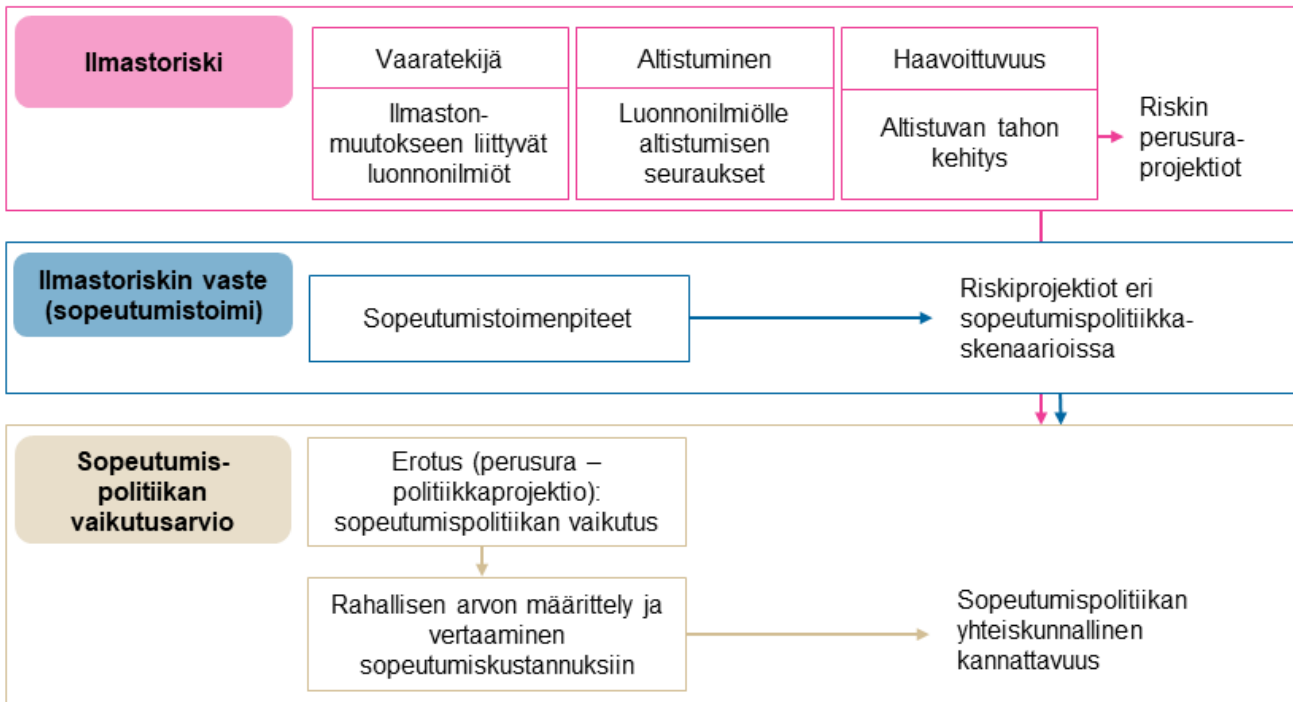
Ilmastoriski

Vaaratekijä

Ilmastonmuutokseen liittyvät luonnonilmiöt

Altistuminen

Luonnonilmiölle altistumisen seuraukset

Haavoittuvuus

Altistuvan tahon kehitys

Riskin perusuraprojektiot

Ilmastoriskin vaste (sopeutumistoimi)

Sopeutumistoimenpiteet

Riskiprojektiot eri sopeutumispolitiikkaskenaarioissa

Sopeutumispolitiikan vaikutusarvio

Erotus (perusura – politiikkaprojektio): sopeutumispolitiikan vaikutus

Rahallisen arvon määrittely ja vertaaminen sopeutumiskustannuksiin

Sopeutumispolitiikan yhteiskunnallinen kannattavuus